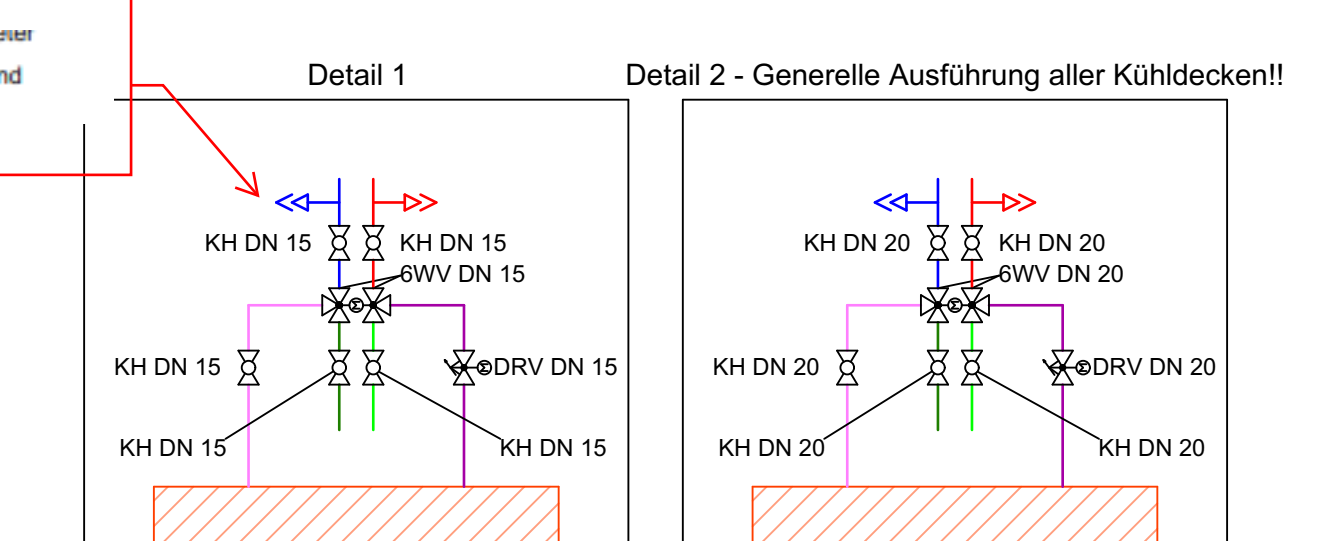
eter
nd

Detail 1

KH DN 15
KH DN 15
6WV DN 15
KH DN 15
DRV DN 15
KH DN 15
KH DN 15

Detail 2 - Generelle Ausführung aller Kühldecken!!

KH DN 20
KH DN 20
6WV DN 20
KH DN 20
DRV DN 20
KH DN 20
KH DN 20